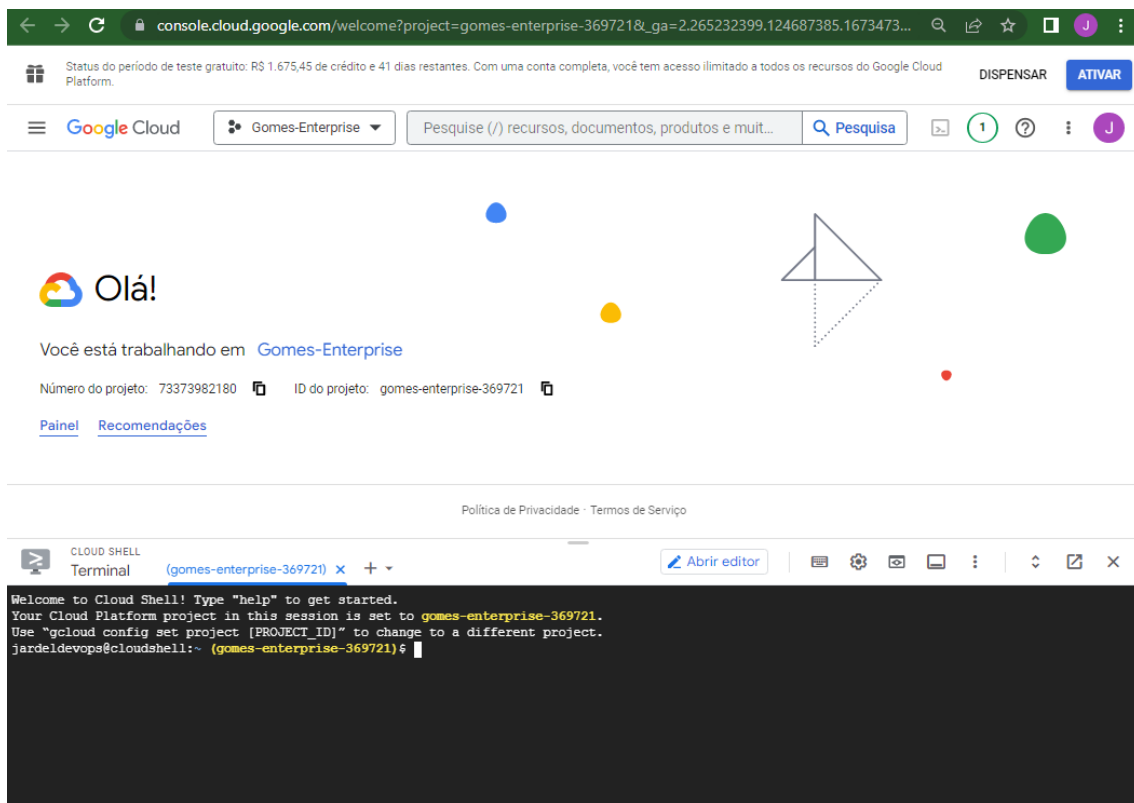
console.cloud.google.com/welcome?project=gomes-enterprise-369721&_ga=2.265232399.124687385.1673473...

J

Status do período de teste gratuito: R$ 1.675,45 de crédito e 41 dias restantes. Com uma conta completa, você tem acesso ilimitado a todos os recursos do Google Cloud Platform.

DISPENSAR

ATIVAR

Google Cloud

Gomes-Enterprise

Pesquise (/) recursos, documentos, produtos e muit...

Pesquisa

1

J

Olá!

Você está trabalhando em Gomes-Enterprise

Número do projeto: 73373982180

ID do projeto: gomes-enterprise-369721

Painel

Recomendações

Política de Privacidade · Termos de Serviço

CLOUD SHELL

Terminal

(gomes-enterprise-369721)

Abrir editor

Welcome to Cloud Shell! Type "help" to get started.
Your Cloud Platform project in this session is set to gomes-enterprise-369721.
Use "gcloud config set project [PROJECT_ID]" to change to a different project.
jardeldevops@cloudshell:~ (gomes-enterprise-369721)$